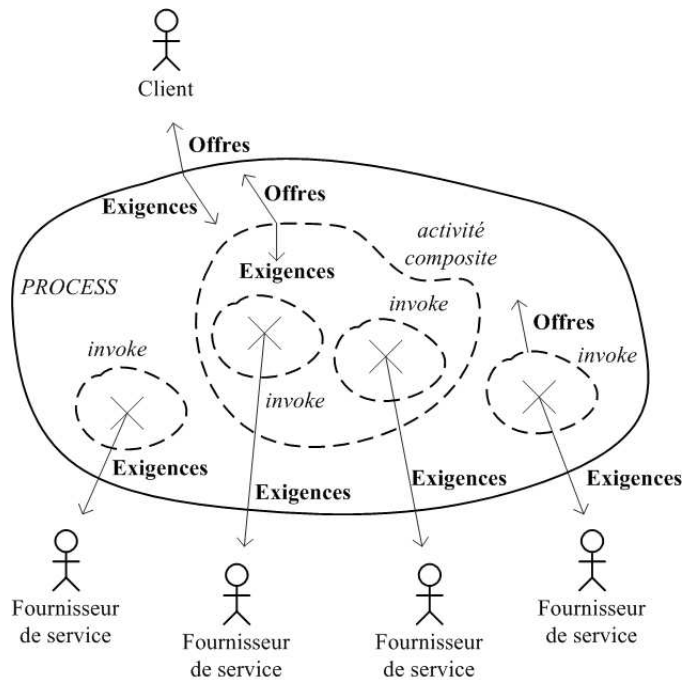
Client

Offres

Exigences

Offres

Exigences

activité composite

PROCESS

invoke

invoke

Offres

invoke

invoke

invoke

Exigences

Exigences

Exigences

Exigences

Fournisseur de service

Fournisseur de service

Fournisseur de service

Fournisseur de service